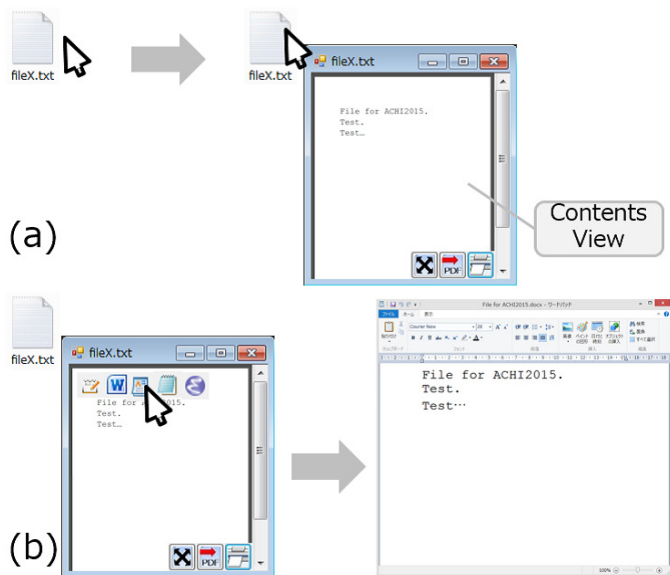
fileX.txt

fileX.txt

fileX.txt

File for ACHI2015.
Test.
Test…

Contents View

PDF

(a)

fileX.txt

fileX.txt

File for ACHI2015.
Test.
Test…

PDF

File for ACHI2015.docx - ワードパッド

ファイル ホーム 表示

Courier New

File for ACHI2015.
Test.
Test…

(b)